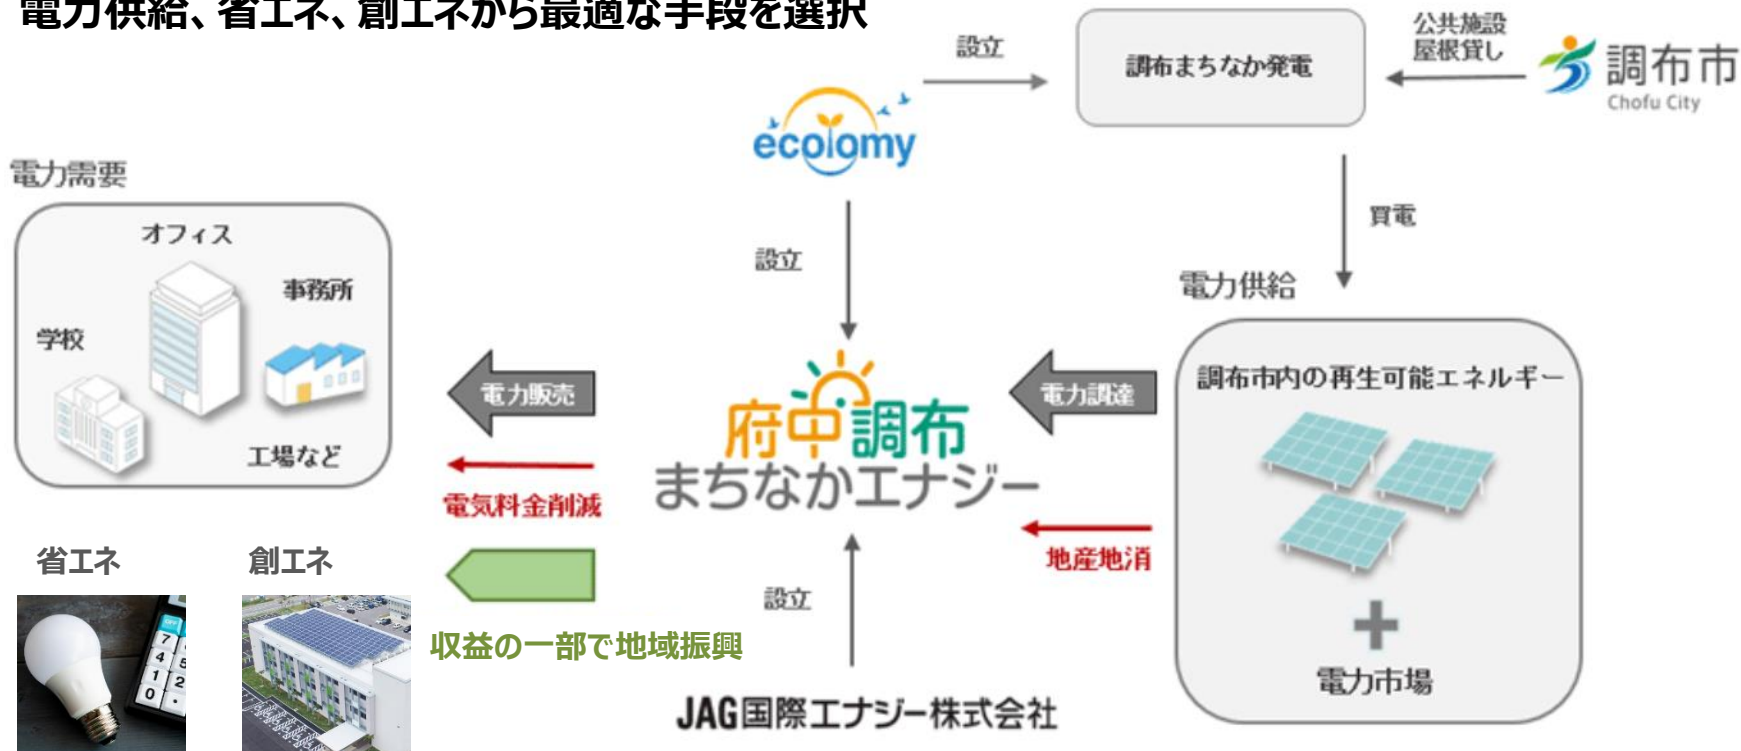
電力供給、省エネ、創エネから最適な手段を選択

設立

調布まちなか発電

公共施設屋根貸し

調布市
Chofu City

ecolomy

買電

電力需要

オフィス

事務所

学校

工場など

設立

電力供給

調布市内の再生可能エネルギー

電力販売

府中調布
まちなかエナジー

電力調達

電気料金削減

地産地消

省エネ

創エネ

設立

収益の一部で地域振興

電力市場

JAG国際エナジー株式会社